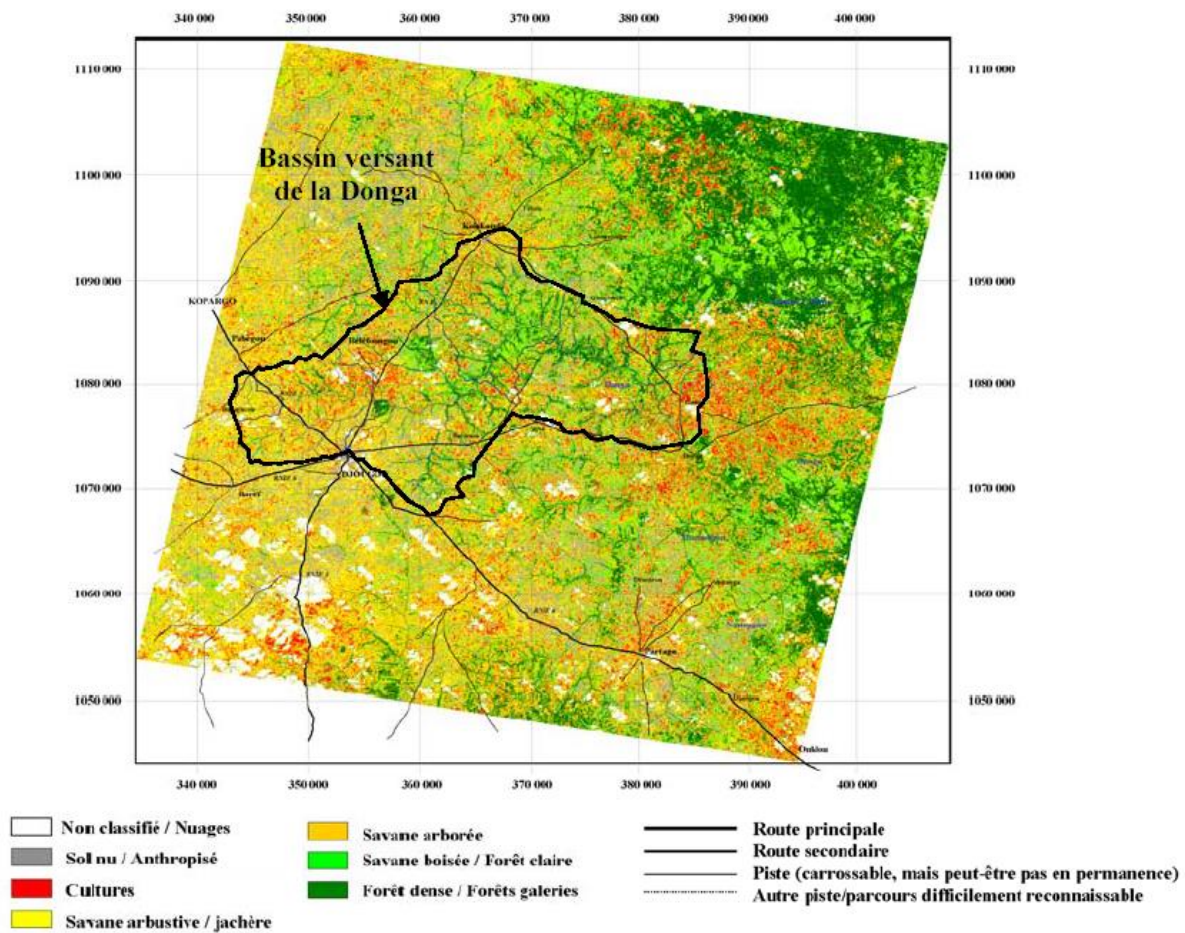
340 000 350 000 360 000 370 000 380 000 390 000 400 000

1110 000
1100 000
1090 000
1080 000
1070 000
1060 000
1050 000

Bassin versant de la Donga

KOPARGO
Pabegou
Bélléfoungou
Kokossika
Donga
DJOUGOU
Partago
Onklou

1110 000
1100 000
1090 000
1080 000
1070 000
1060 000
1050 000

340 000 350 000 360 000 370 000 380 000 390 000 400 000

Non classifié / Nuages
Sol nu / Anthropisé
Cultures
Savane arbustive / jachère
Savane arborée
Savane boisée / Forêt claire
Forêt dense / Forêts galeries
Route principale
Route secondaire
Piste (carrossable, mais peut-être pas en permanence)
Autre piste/parcours difficilement reconnaissable